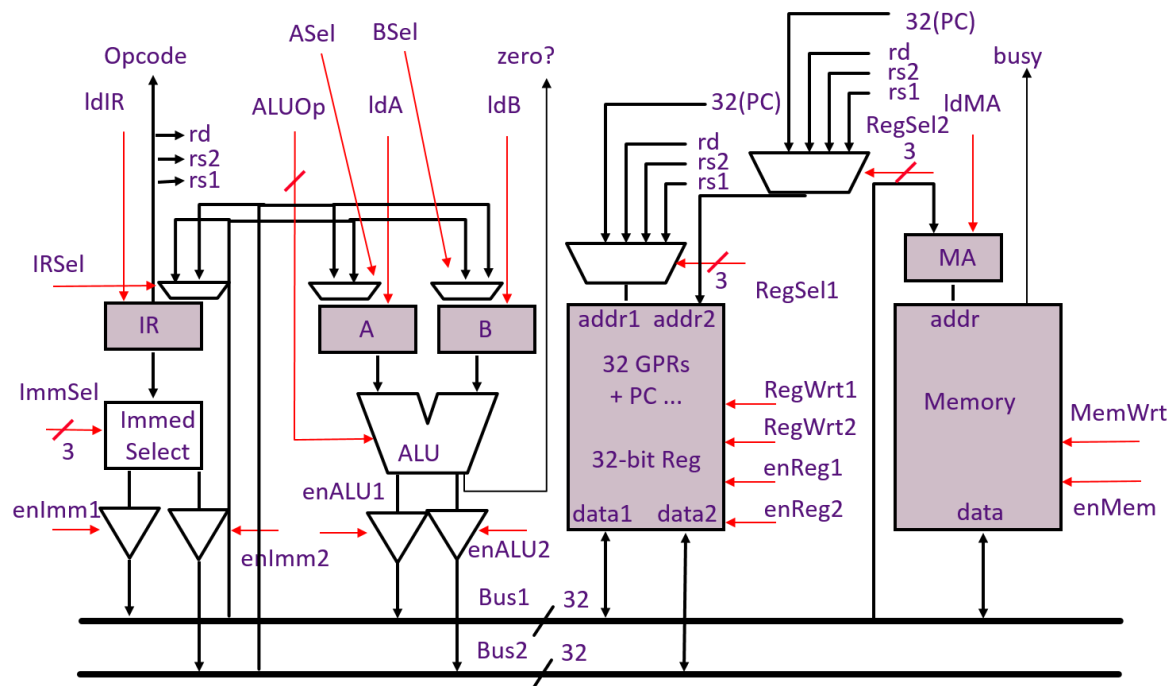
Opcode
ldIR
ASel
BSel
ALUOp
ldA
ldB
zero?
32(PC)
32(PC)
rd
rs2
rs1
busy
ldMA
RegSel2
3
rd
rs2
rs1
rd
rs2
rs1
IRSel
IR
A
B
3
RegSel1
MA
addr1 addr2
32 GPRs
+ PC ...
32-bit Reg
data1 data2
addr
Memory
data
ImmSel
3
Immed Select
ALU
RegWrt1
RegWrt2
enReg1
enReg2
MemWrt
enMem
enImm1
enImm2
enALU1
enALU2
Bus1
32
Bus2
32